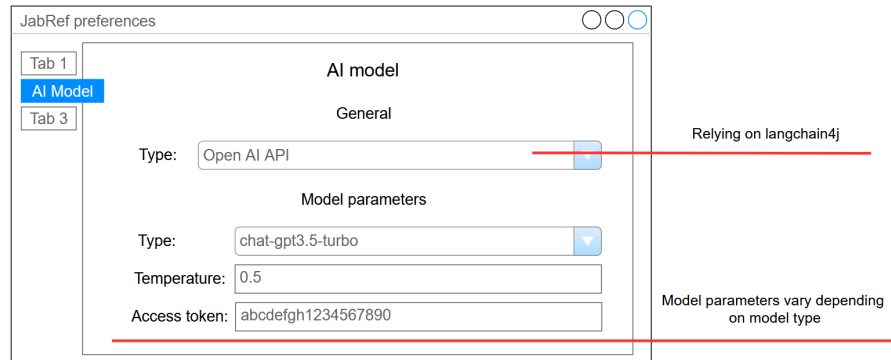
JabRef preferences

Tab 1
AI Model
Tab 3

AI model

General

Type: Open AI API

Relying on langchain4j

Model parameters

Type: chat-gpt3.5-turbo

Temperature: 0.5

Access token: abcdefgh1234567890

Model parameters vary depending on model type